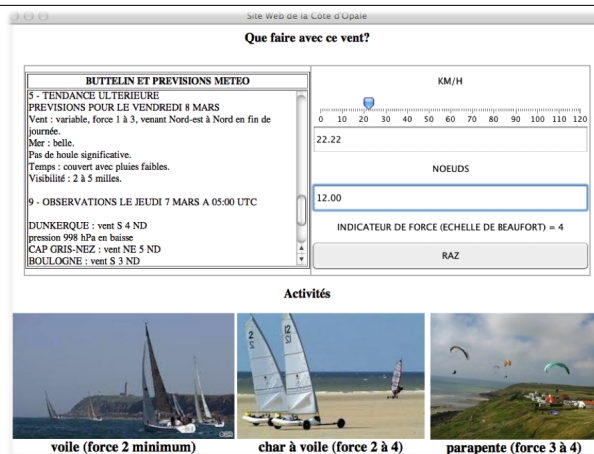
Site Web de la Côte d'Opale

Que faire avec ce vent?

BUTTELIN ET PREVISIONS METEO

5 - TENDANCE ULTERIEURE
PREVISIONS POUR LE VENDREDI 8 MARS
Vent : variable, force 1 à 3, venant Nord-est à Nord en fin de journée.
Mer : belle.
Pas de houle significative.
Temps : couvert avec pluies faibles.
Visibilité : 2 à 5 milles.

9 - OBSERVATIONS LE JEUDI 7 MARS A 05:00 UTC

DUNKERQUE : vent S 4 ND
pression 998 hPa en baisse
CAP GRIS-NEZ : vent NE 5 ND
BOULOGNE : vent S 3 ND

KM/H

0 10 20 30 40 50 60 70 80 90 100 110 120

22.22

NOEUDS

12.00

INDICATEUR DE FORCE (ECHELLE DE BEAUFORT) = 4

RAZ

Activités

voile (force 2 minimum)

char à voile (force 2 à 4)

parapente (force 3 à 4)